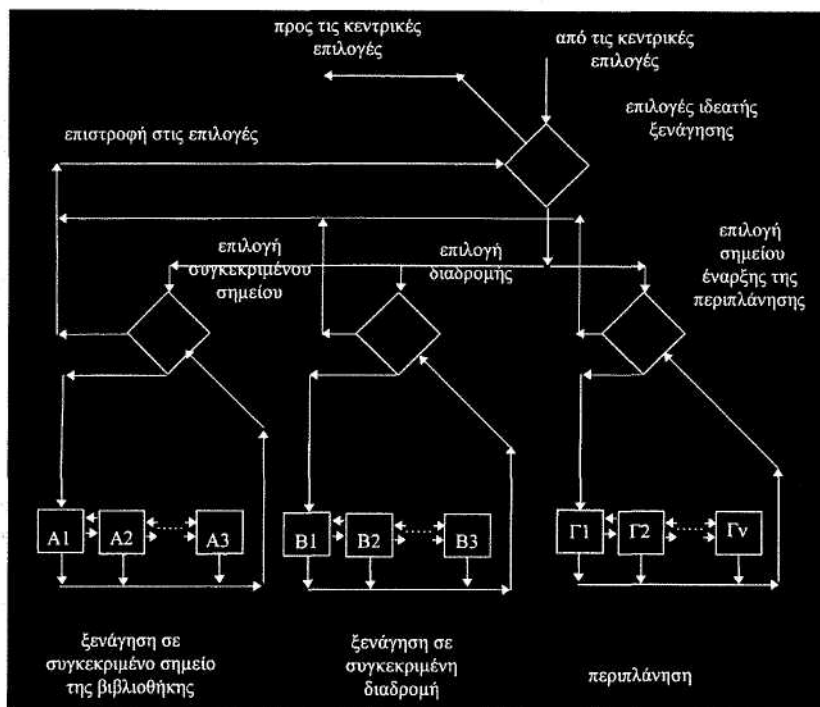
προς τις κεντρικές επιλογές

από τις κεντρικές επιλογές

επιλογές ιδεατής ξενάγησης

επιστροφή στις επιλογές

επιλογή συγκεκριμένου σημείου

επιλογή διαδρομής

επιλογή σημείου έναρξης της περιπλάνησης

A1

A2

A3

B1

B2

B3

Γ1

Γ2

Γν

ξενάγηση σε συγκεκριμένο σημείο της βιβλιοθήκης

ξενάγηση σε συγκεκριμένη διαδρομή

περιπλάνηση